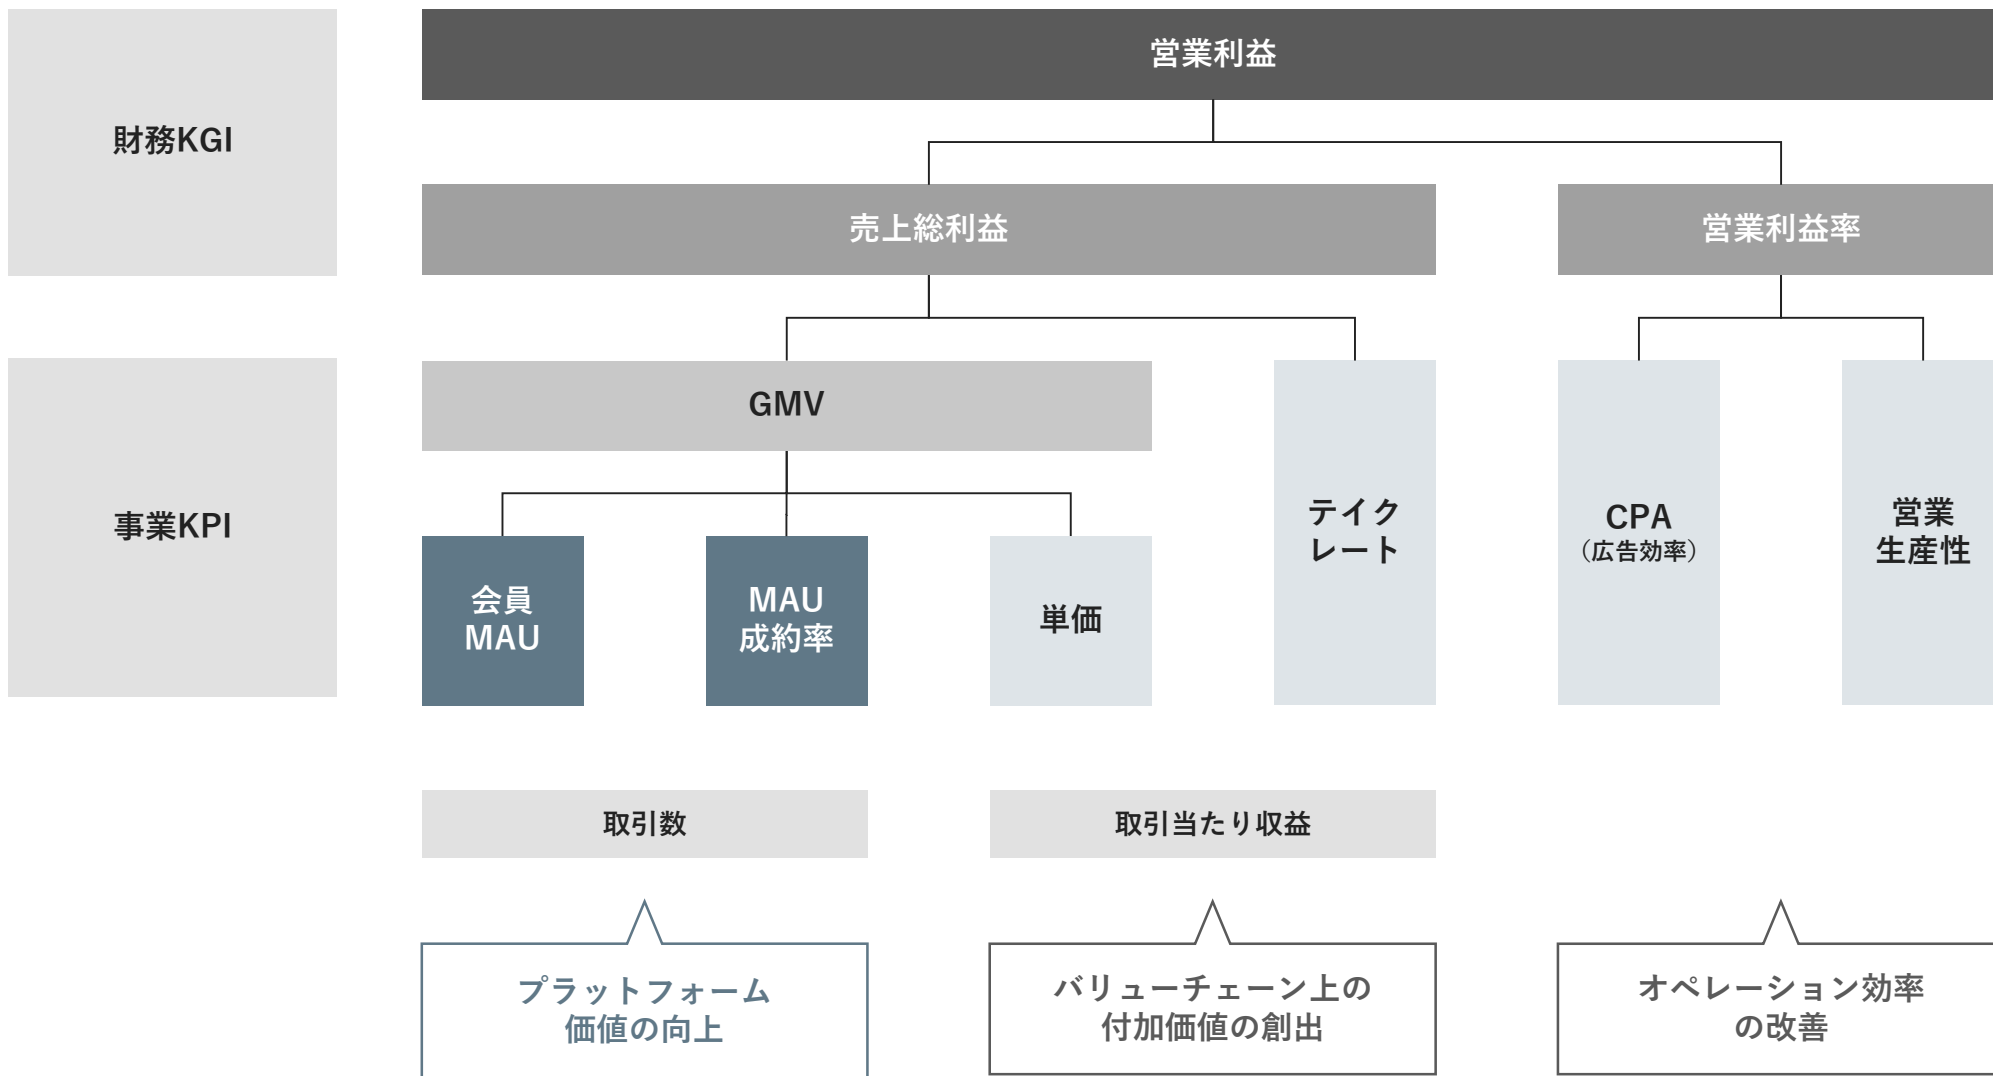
財務KGI

営業利益

売上総利益

営業利益率

事業KPI

GMV

テイクレート

CPA
（広告効率）

営業生産性

会員MAU

MAU成約率

単価

取引数

取引当たり収益

プラットフォーム価値の向上

バリューチェーン上の付加価値の創出

オペレーション効率の改善